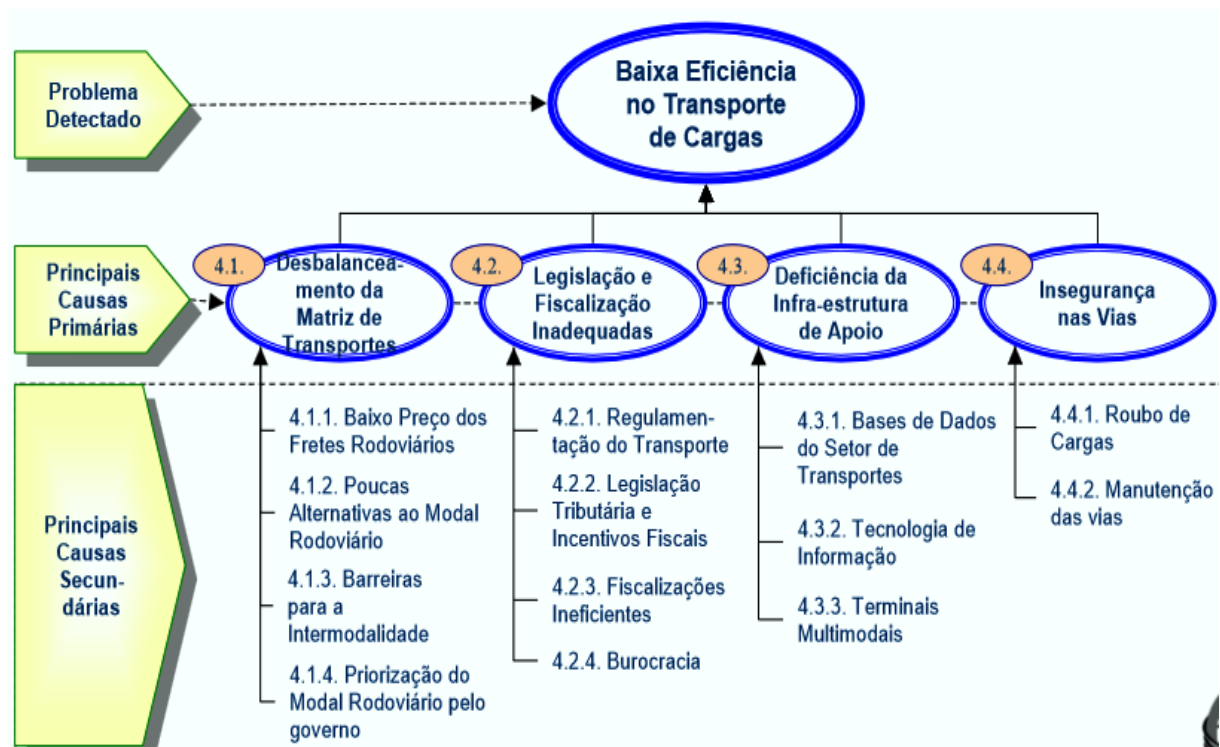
Problema Detectado

Baixa Eficiência no Transporte de Cargas

Principais Causas Primárias

4.1. Desbalanceamento da Matriz de Transportes

4.2. Legislação e Fiscalização Inadequadas

4.3. Deficiência da Infra-estrutura de Apoio

4.4. Insegurança nas Vias

Principais Causas Secundárias

4.1.1. Baixo Preço dos Fretes Rodoviários

4.1.2. Poucas Alternativas ao Modal Rodoviário

4.1.3. Barreiras para a Intermodalidade

4.1.4. Priorização do Modal Rodoviário pelo governo

4.2.1. Regulamentação do Transporte

4.2.2. Legislação Tributária e Incentivos Fiscais

4.2.3. Fiscalizações Ineficientes

4.2.4. Burocracia

4.3.1. Bases de Dados do Setor de Transportes

4.3.2. Tecnologia de Informação

4.3.3. Terminais Multimodais

4.4.1. Roubo de Cargas

4.4.2. Manutenção das vias